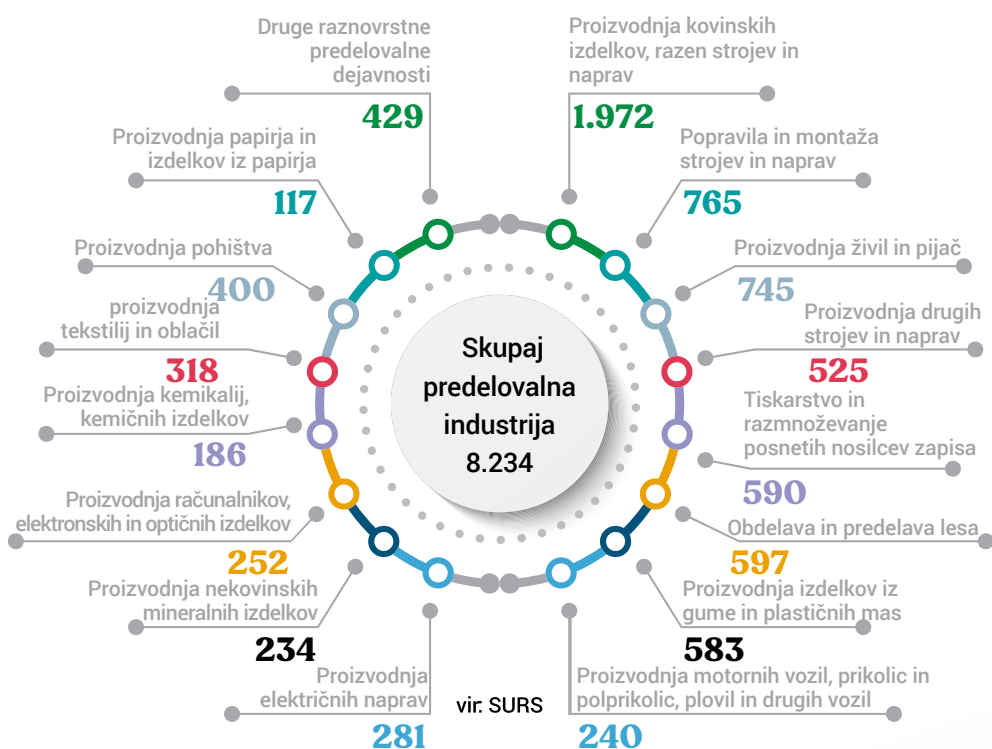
Druge raznovrstne predelovalne dejavnosti
429

Proizvodnja kovinskih izdelkov, razen strojev in naprav
1.972

Proizvodnja papirja in izdelkov iz papirja
117

Popravila in montaža strojev in naprav
765

Proizvodnja pohištva
400

Proizvodnja živil in pijač
745

proizvodnja tekstilij in oblačil
318

Proizvodnja drugih strojev in naprav
525

Proizvodnja kemikalij, kemičnih izdelkov
186

Tiskarstvo in razmnoževanje posnetih nosilcev zapisa
590

Skupaj predelovalna industrija
8.234

Proizvodnja računalnikov, elektronskih in optičnih izdelkov
252

Obdelava in predelava lesa
597

Proizvodnja nekovinskih mineralnih izdelkov
234

Proizvodnja izdelkov iz gume in plastičnih mas
583

Proizvodnja električnih naprav
281

vir: SURS

Proizvodnja motornih vozil, prikolic in polprikolic, plovil in drugih vozil
240